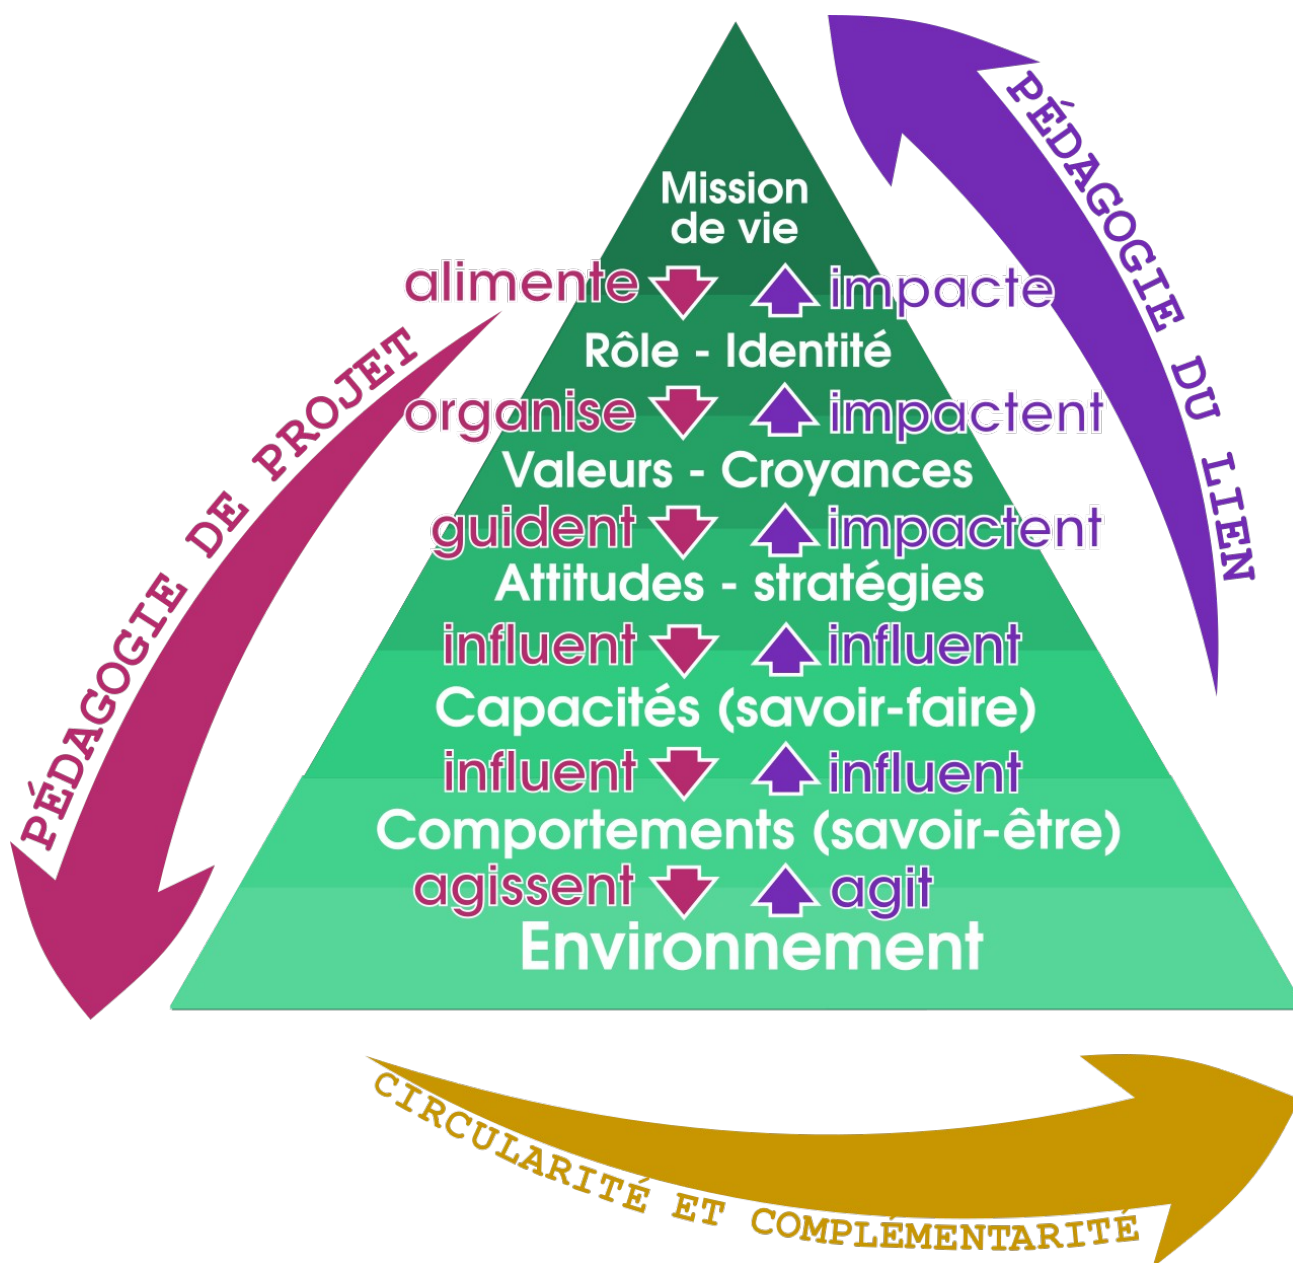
Mission de vie

alimente impacte

Rôle - Identité

organise impactent

Valeurs - Croyances

guident impactent

Attitudes - stratégies

influent influent

Capacités (savoir-faire)

influent influent

Comportements (savoir-être)

agissent agit

Environnement

PÉDAGOGIE DE PROJET

PÉDAGOGIE DU LIEN

CIRCULARITÉ ET COMPLÉMENTARITÉ